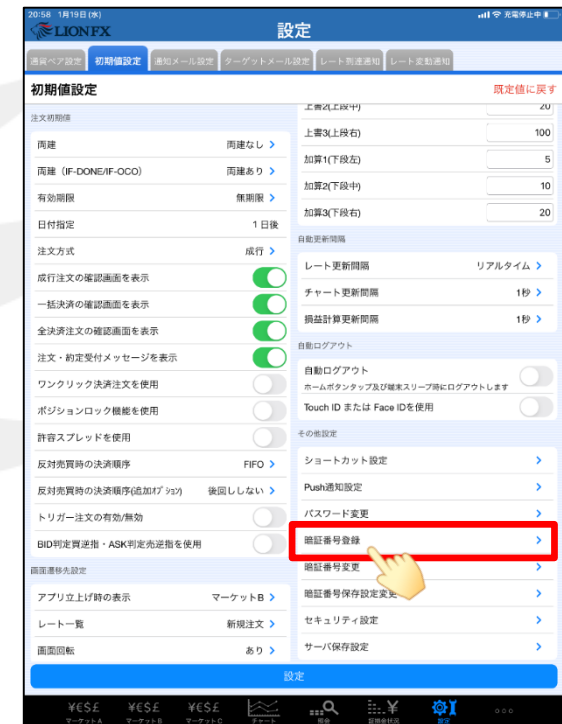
20:58 1月19日(水)
充電停止中
LIONFX
設定
通貨ペア設定 初期値設定 通知メール設定 ターゲットメール設定 レート到達通知 レート変動通知
初期値設定
既定値に戻す

注文初期値

| | |
|---|---|
| 両建 | 両建なし |
| 両建（IF-DONE/IF-OCO） | 両建あり |
| 有効期限 | 無期限 |
| 日付指定 | 1日後 |
| 注文方式 | 成行 |
| 成行注文の確認画面を表示 | |
| 一括決済の確認画面を表示 | |
| 全決済注文の確認画面を表示 | |
| 注文・約定受付メッセージを表示 | |
| ワンクリック決済注文を使用 | |
| ポジションロック機能を使用 | |
| 許容スプレッドを使用 | |
| 反対売買時の決済順序 | FIFO |
| 反対売買時の決済順序(追加ｵﾌﾟｼｮﾝ) | 後回ししない |
| トリガー注文の有効/無効 | |
| BID判定買逆指・ASK判定売逆指を使用 | |

画面遷移先設定

| | |
|---|---|
| アプリ立上げ時の表示 | マーケットB |
| レート一覧 | 新規注文 |
| 画面回転 | あり |

| | |
|---|---|
| 上書2(上段中) | 20 |
| 上書3(上段右) | 100 |
| 加算1(下段左) | 5 |
| 加算2(下段中) | 10 |
| 加算3(下段右) | 20 |

自動更新間隔

| | |
|---|---|
| レート更新間隔 | リアルタイム |
| チャート更新間隔 | 1秒 |
| 損益計算更新間隔 | 1秒 |

自動ログアウト

自動ログアウト
ホームボタンタップ及び端末スリープ時にログアウトします
Touch ID または Face IDを使用

その他設定

ショートカット設定
Push通知設定
パスワード変更
暗証番号登録
暗証番号変更
暗証番号保存設定変更
セキュリティ設定
サーバ保存設定

設定

マーケットA マーケットB マーケットC チャート 照会 証拠金状況 設定